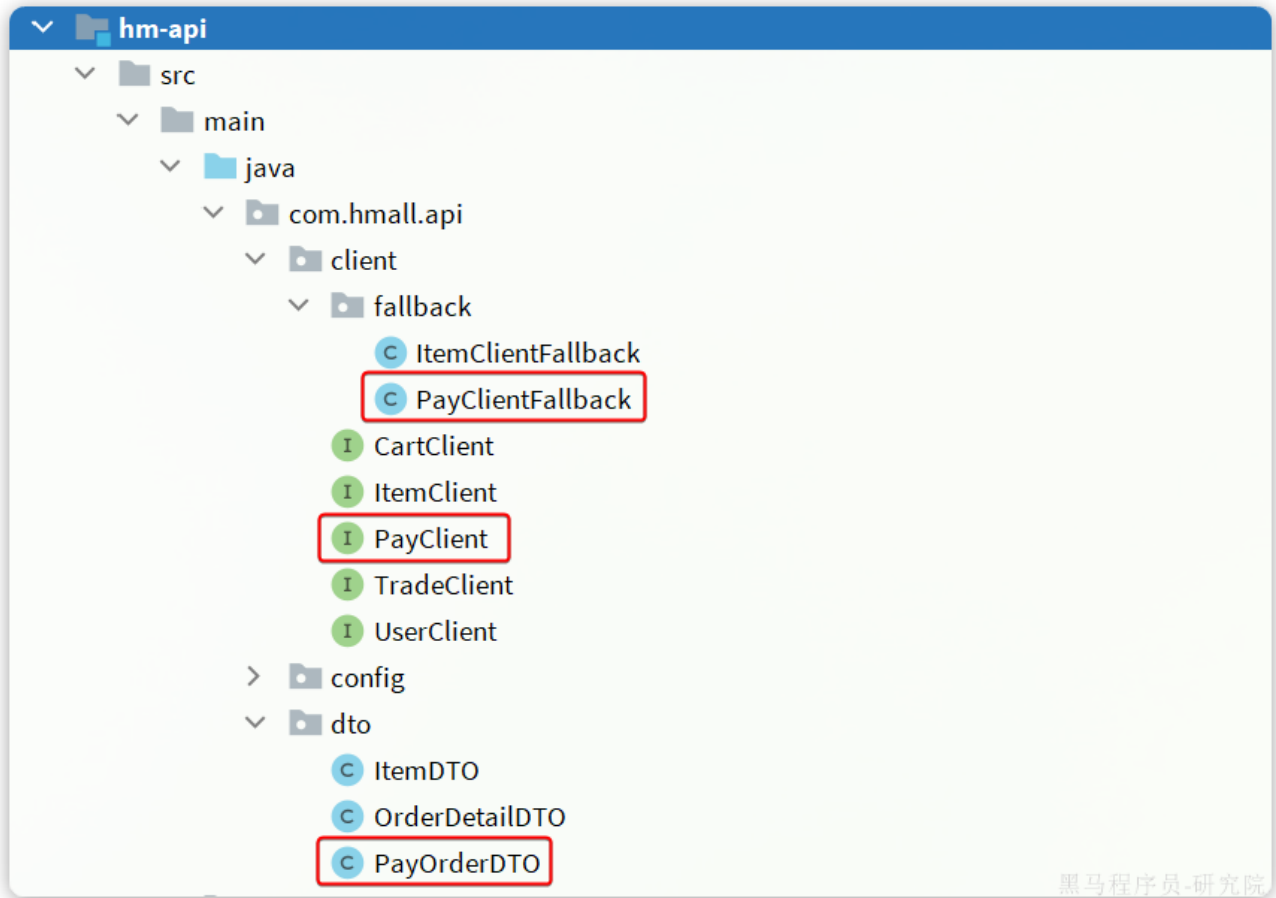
hm-api
src
main
java
com.hmall.api
client
fallback
C ItemClientFallback
C PayClientFallback
I CartClient
I ItemClient
I PayClient
I TradeClient
I UserClient
config
dto
C ItemDTO
C OrderDetailDTO
C PayOrderDTO

黑马程序员-研究院